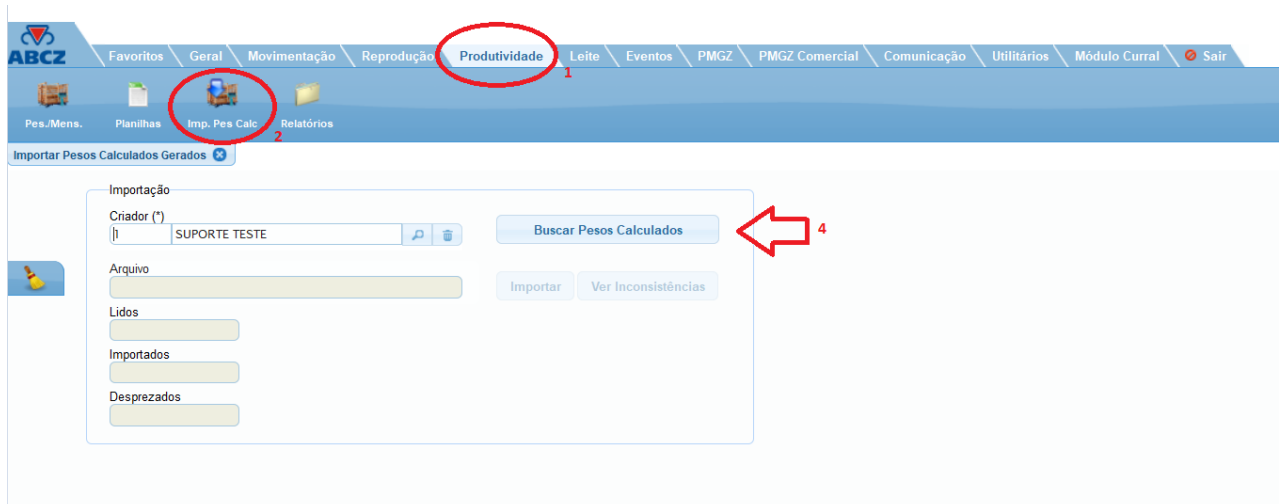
ABCZ

Favoritos | Geral | Movimentação | Reprodução | Produtividade | Leite | Eventos | PMGZ | PMGZ Comercial | Comunicação | Utilitários | Módulo Curral | Sair

1

Pes./Mens. | Planilhas | Imp. Pes Calc | Relatórios

2

Importar Pesos Calculados Gerados

Importação

Criador (*)

1 | SUPORTE TESTE

Buscar Pesos Calculados

4

Arquivo

Importar | Ver Inconsistências

Lidos

Importados

Desprezados